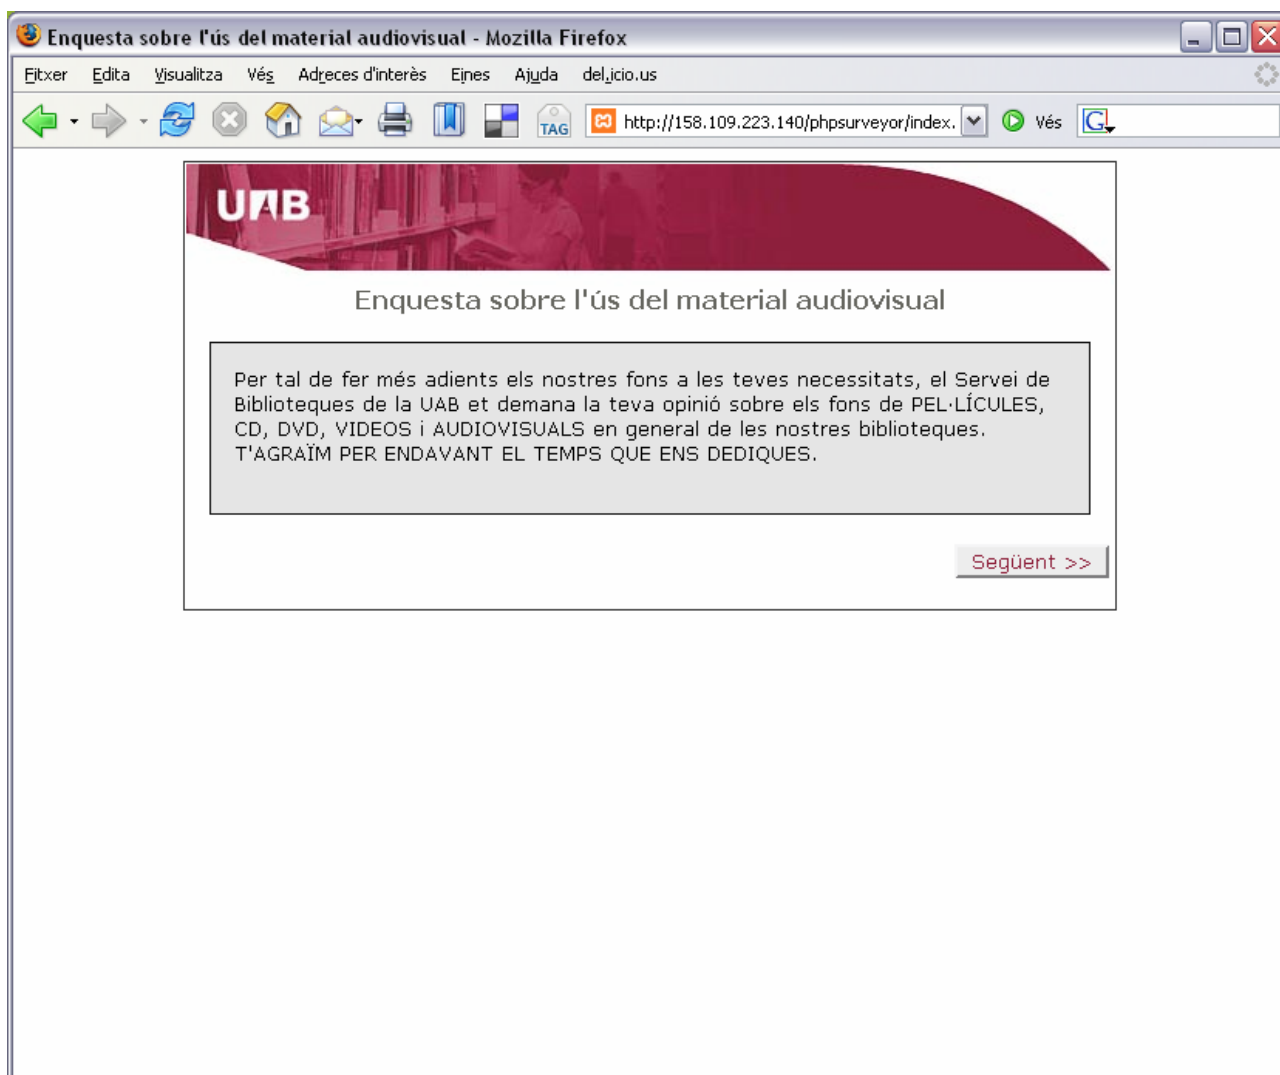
Enquesta sobre l'ús del material audiovisual - Mozilla Firefox

Fitxer Edita Visualitza Vés Adreces d'interès Eines Ajuda del.icio.us

TAG http://158.109.223.140/phpsurveyor/index. Vés

UAB

Enquesta sobre l'ús del material audiovisual

Per tal de fer més adients els nostres fons a les teves necessitats, el Servei de Biblioteques de la UAB et demana la teva opinió sobre els fons de PEL·LÍCULES, CD, DVD, VIDEOS i AUDIOVISUALS en general de les nostres biblioteques. T'AGRAÏM PER ENDAVANT EL TEMPS QUE ENS DEDIQUES.

Següent >>